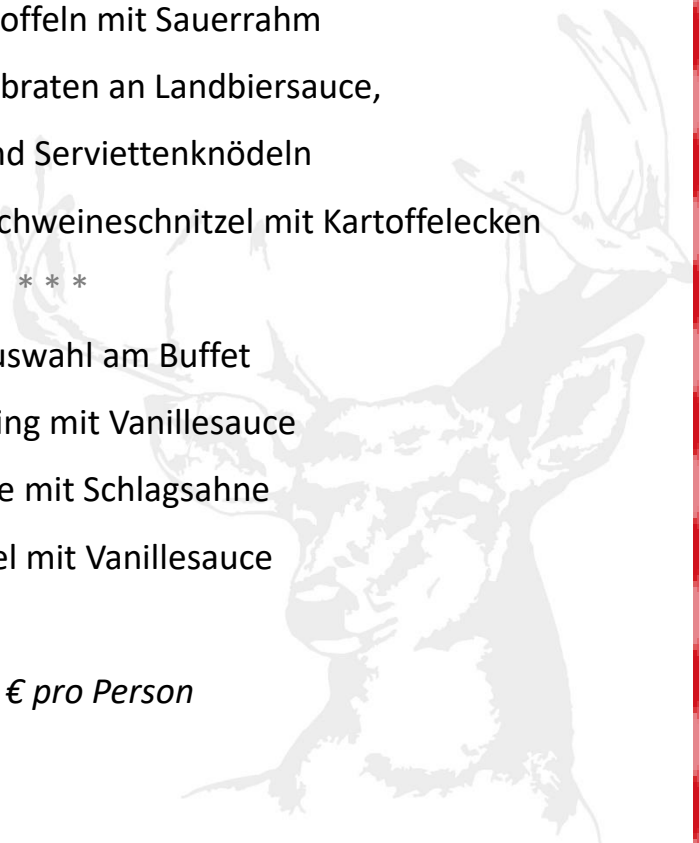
offeln mit Sauerrahm

braten an Landbiersauce,

nd Serviettenknödeln

chweineschnitzel mit Kartoffelecken

* * *

uswahl am Buffet

ing mit Vanillesauce

e mit Schlagsahne

el mit Vanillesauce

€ pro Person